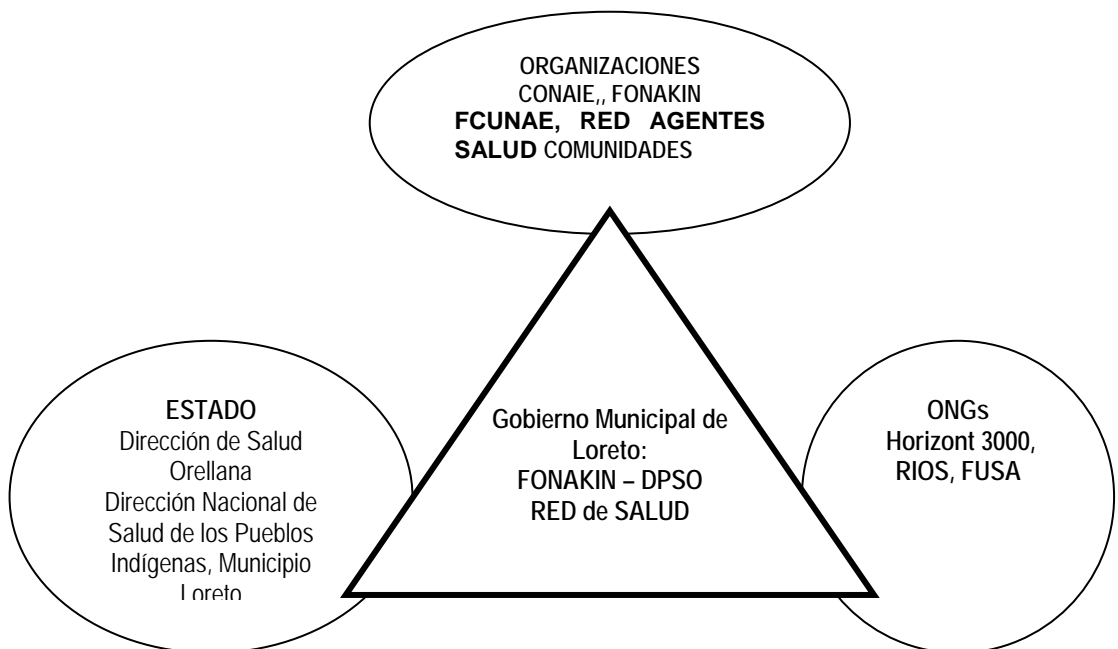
ORGANIZACIONES
CONAIE,, FONAKIN
FCUNAE, RED AGENTES SALUD COMUNIDADES

ESTADO
Dirección de Salud Orellana
Dirección Nacional de Salud de los Pueblos Indígenas, Municipio Loreto

Gobierno Municipal de Loreto:
FONAKIN – DPSO
RED de SALUD

ONGs
Horizont 3000,
RIOS, FUSA